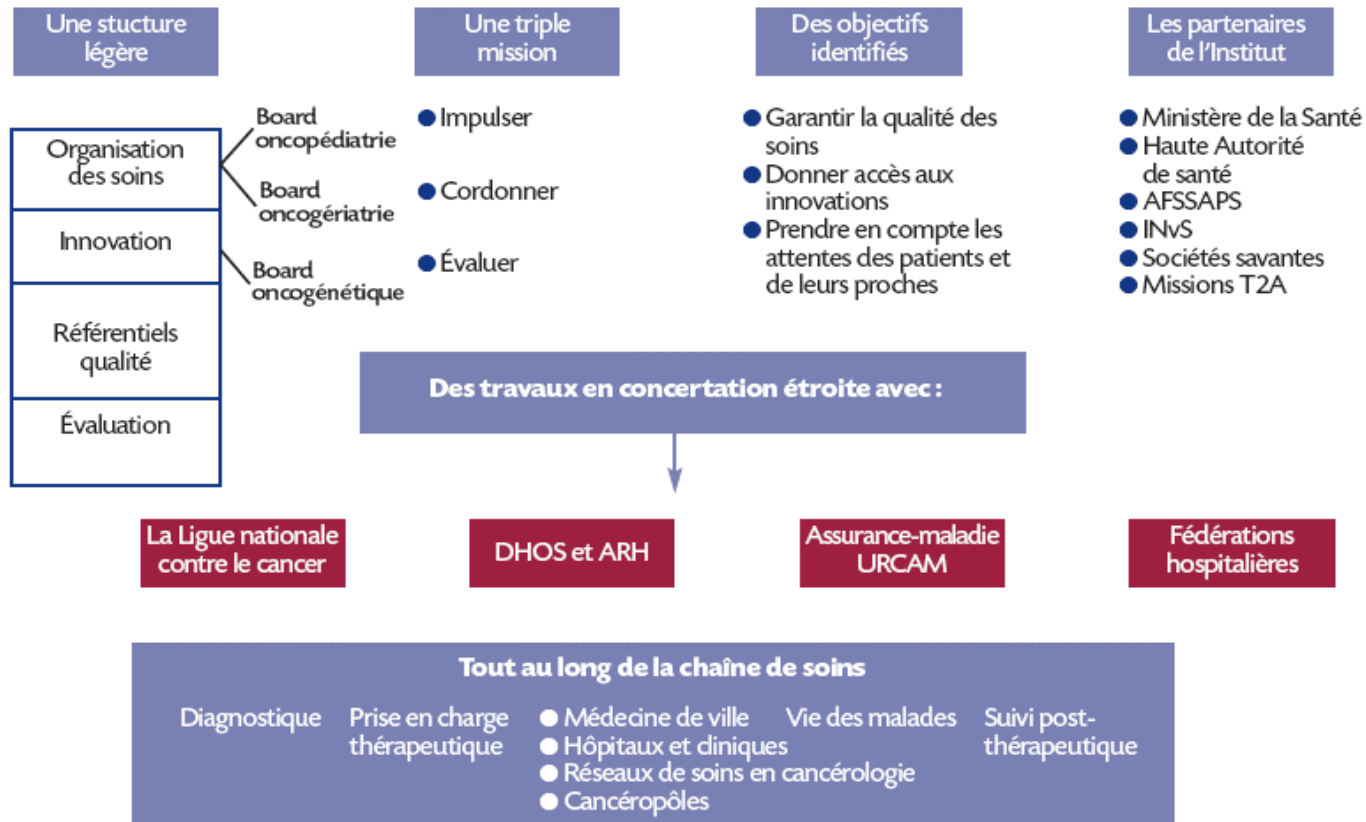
Une stucture légère

Une triple mission

Des objectifs identifiés

Les partenaires de l'Institut

Organisation des soins

Innovation

Référentiels qualité

Évaluation

Board oncopédiatrie

Board oncogériatrie

Board oncogénétique

● Impulser

● Cordonner

● Évaluer

● Garantir la qualité des soins
● Donner accès aux innovations
● Prendre en compte les attentes des patients et de leurs proches

● Ministère de la Santé
● Haute Autorité de santé
● AFSSAPS
● INvS
● Sociétés savantes
● Missions T2A

Des travaux en concertation étroite avec :

La Ligue nationale contre le cancer

DHOS et ARH

Assurance-maladie URCAM

Fédérations hospitalières

Tout au long de la chaîne de soins

Diagnostique

Prise en charge thérapeutique

● Médecine de ville
● Hôpitaux et cliniques
● Réseaux de soins en cancérologie
● Cancéropôles

Vie des malades

Suivi post-thérapeutique